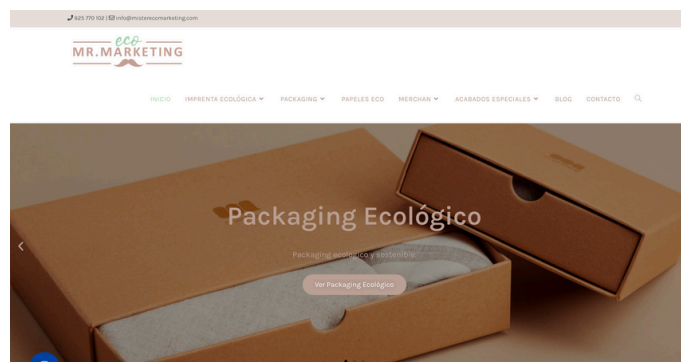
623 770 102 | info@mrsterecomarketing.com

eco
MR.MARKETING

INICIO IMPRENTA ECOLÓGICA PACKAGING PAPELES ECO MERCHAN ACABADOS ESPECIALES BLOG CONTACTO

Packaging Ecológico

Packaging ecológico y sostenible

Ver Packaging Ecológico